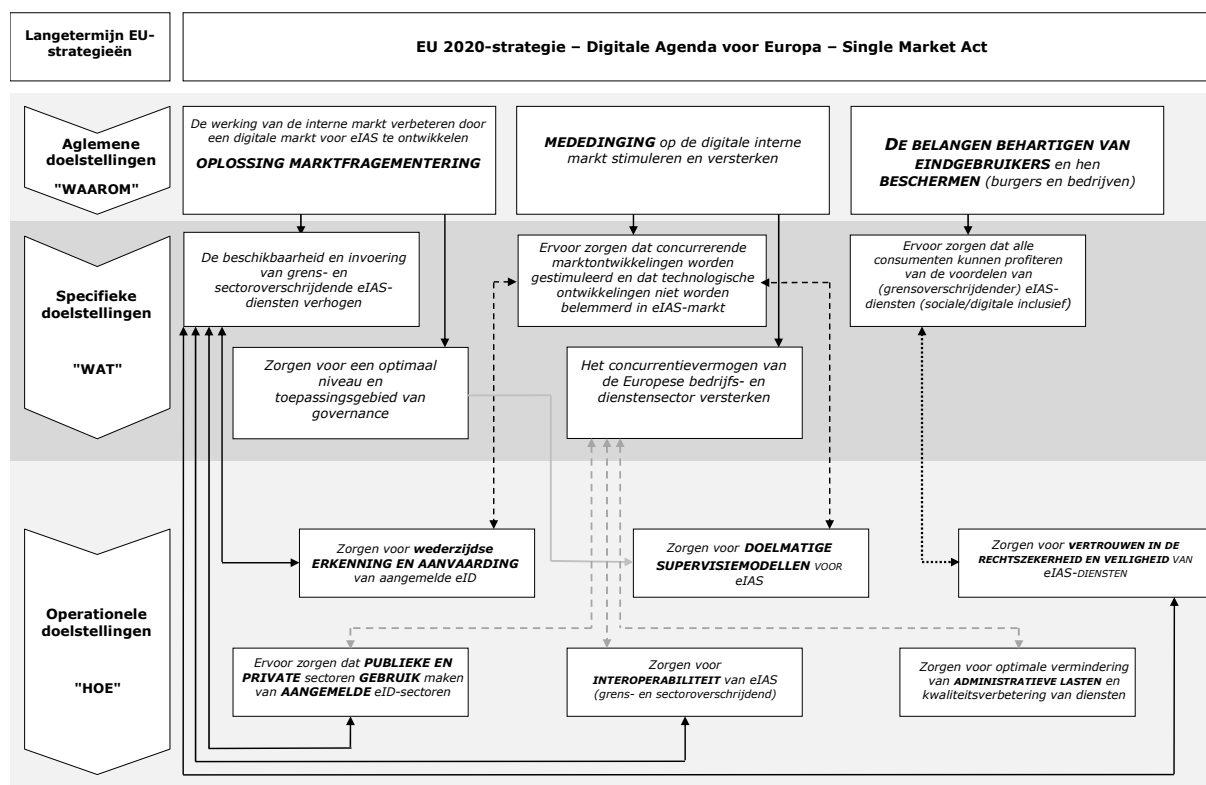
Langetermijn EU-strategieën

EU 2020-strategie – Digitale Agenda voor Europa – Single Market Act

Aglemene doelstellingen

"WAAROM"

De werking van de interne markt verbeteren door een digitale markt voor eIAS te ontwikkelen

OPLOSSING MARKTFRAGEMENTERING

MEDEDINGING op de digitale interne markt stimuleren en versterken

DE BELANGEN BEHARTIGEN VAN EINDGEBRUIKERS en hen BESCHERMEN (burgers en bedrijven)

Specifieke doelstellingen

"WAT"

De beschikbaarheid en invoering van grens- en sectoroverschrijdende eIAS-diensten verhogen

Ervoor zorgen dat concurrerende marktontwikkelingen worden gestimuleerd en dat technologische ontwikkelingen niet worden belemmerd in eIAS-markt

Ervoor zorgen dat alle consumenten kunnen profiteren van de voordelen van (grensoverschrijdender) eIAS-diensten (sociale/digitale inclusief)

Zorgen voor een optimaal niveau en toepassingsgebied van governance

Het concurrentievermogen van de Europese bedrijfs- en dienstensector versterken

Operationele doelstellingen

"HOE"

Zorgen voor wederzijdse ERKENNING EN AANVAARDING van aangemelde eID

Zorgen voor DOELMATIGE SUPERVISIEMODELLEN VOOR eIAS

Zorgen voor VERTROUWEN IN DE RECHTSZEKERHEID EN VEILIGHEID VAN eIAS-DIENSTEN

Ervoor zorgen dat PUBLIEKE EN PRIVATE sectoren GEBRUIK maken van AANGEMELDE eID-sectoren

Zorgen voor INTEROPERABILITEIT van eIAS (grens- en sectoroverschrijdend)

Zorgen voor optimale vermindering van ADMINISTRATIEVE LASTEN en kwaliteitsverbetering van diensten